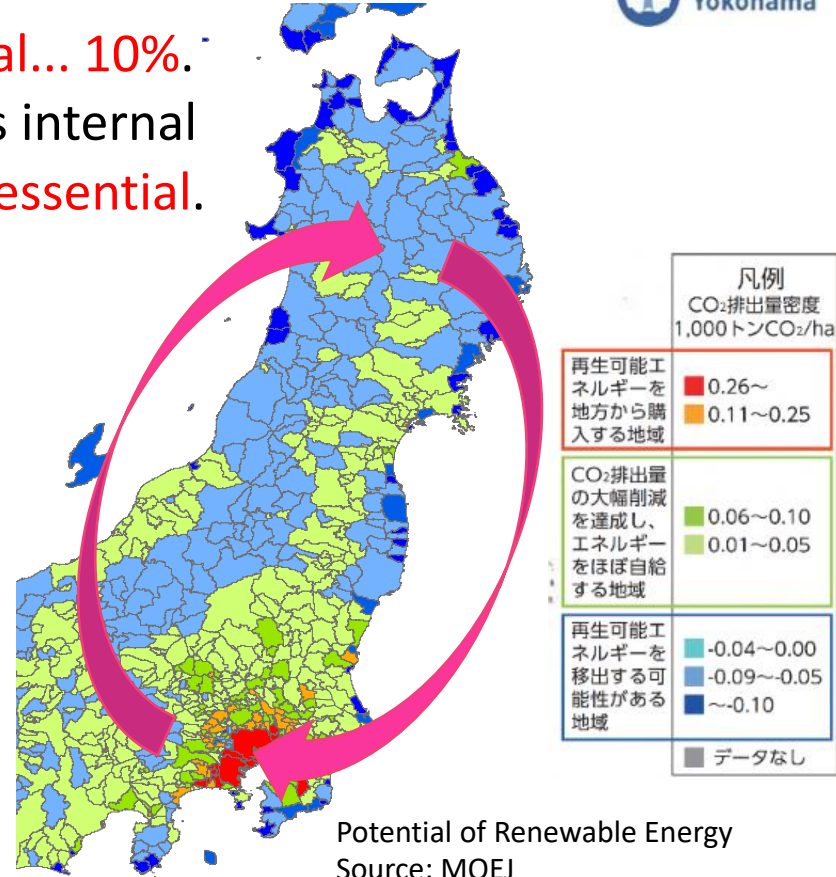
al... 10%.
s internal
essential.

Yokohama

凡例
$CO_2$排出量密度
1,000トン$CO_2$/ha

| 再生可能エネルギーを地方から購入する地域 | 0.26~<br>0.11~0.25 |
|---|---|
| $CO_2$排出量の大幅削減を達成し、エネルギーをほぼ自給する地域 | 0.06~0.10<br>0.01~0.05 |
| 再生可能エネルギーを移出する可能性がある地域 | -0.04~0.00<br>-0.09~-0.05<br>~-0.10 |
| | データなし |

Potential of Renewable Energy
Source: MOEJ